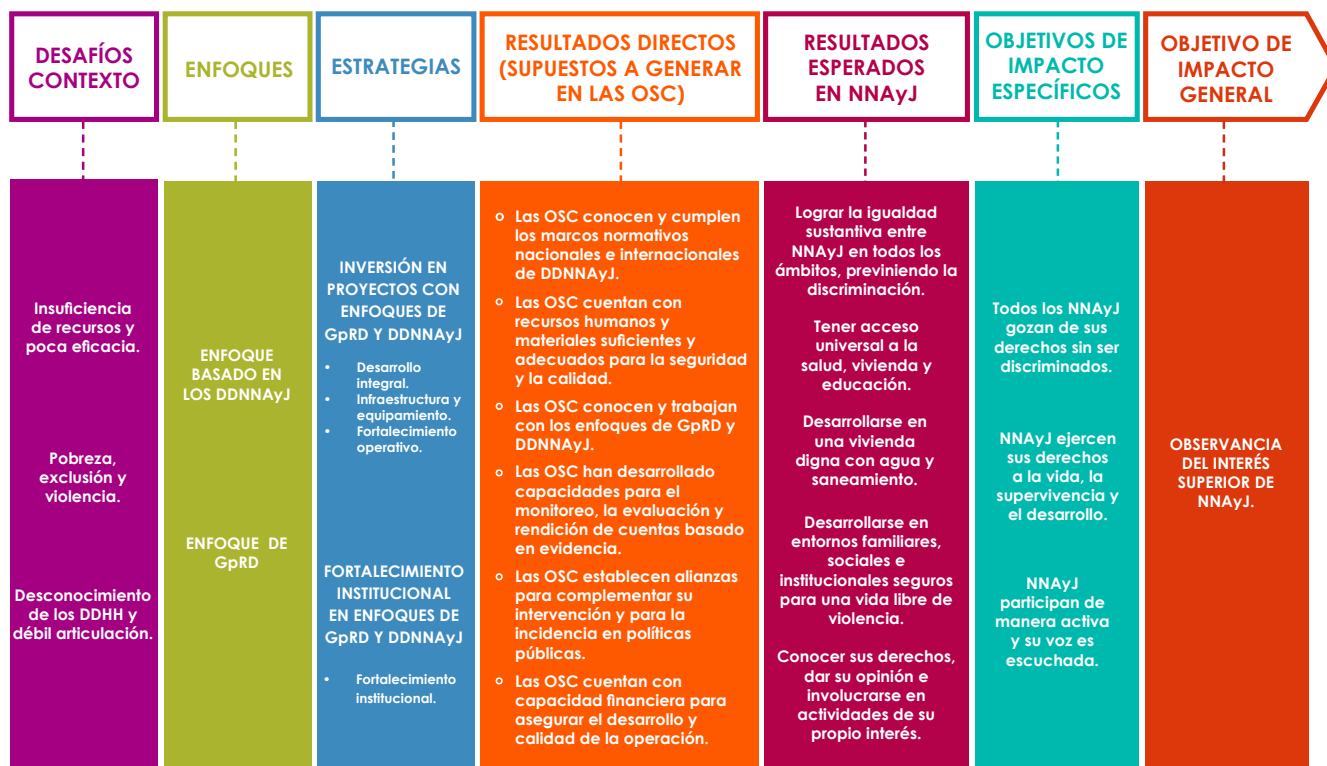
DESAFÍOS CONTEXTO

ENFOQUES

ESTRATEGIAS

RESULTADOS DIRECTOS (SUPUESTOS A GENERAR EN LAS OSC)

RESULTADOS ESPERADOS EN NNAyJ

OBJETIVOS DE IMPACTO ESPECÍFICOS

OBJETIVO DE IMPACTO GENERAL

Insuficiencia de recursos y poca eficacia.

Pobreza, exclusión y violencia.

Desconocimiento de los DDHH y débil articulación.

ENFOQUE BASADO EN LOS DDNNAyJ

ENFOQUE DE GpRD

INVERSIÓN EN PROYECTOS CON ENFOQUES DE GpRD Y DDNNAyJ

• Desarrollo integral.
• Infraestructura y equipamiento.
• Fortalecimiento operativo.

FORTALECIMIENTO INSTITUCIONAL EN ENFOQUES DE GpRD Y DDNNAyJ

• Fortalecimiento institucional.

Las OSC conocen y cumplen los marcos normativos nacionales e internacionales de DDNNAyJ.

Las OSC cuentan con recursos humanos y materiales suficientes y adecuados para la seguridad y la calidad.

Las OSC conocen y trabajan con los enfoques de GpRD y DDNNAyJ.

Las OSC han desarrollado capacidades para el monitoreo, la evaluación y rendición de cuentas basado en evidencia.

Las OSC establecen alianzas para complementar su intervención y para la incidencia en políticas públicas.

Las OSC cuentan con capacidad financiera para asegurar el desarrollo y calidad de la operación.

Lograr la igualdad sustantiva entre NNAyJ en todos los ámbitos, previniendo la discriminación.

Tener acceso universal a la salud, vivienda y educación.

Desarrollarse en una vivienda digna con agua y saneamiento.

Desarrollarse en entornos familiares, sociales e institucionales seguros para una vida libre de violencia.

Conocer sus derechos, dar su opinión e involucrarse en actividades de su propio interés.

Todos los NNAyJ gozan de sus derechos sin ser discriminados.

NNAyJ ejercen sus derechos a la vida, la supervivencia y el desarrollo.

NNAyJ participan de manera activa y su voz es escuchada.

OBSERVANCIA DEL INTERÉS SUPERIOR DE NNAyJ.